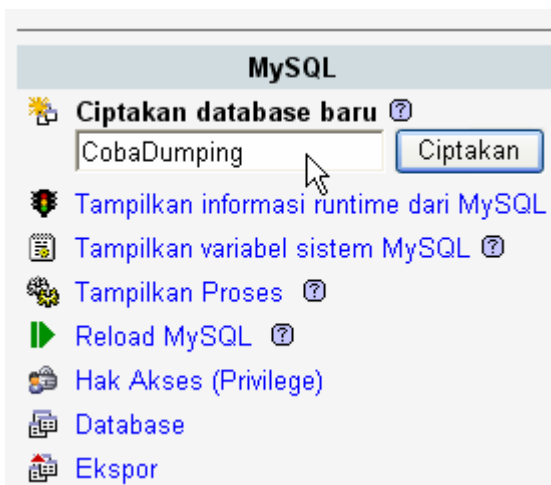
MySQL

Ciptakan database baru ?

CobaDumping

Ciptakan

Tampilkan informasi runtime dari MySQL

Tampilkan variabel sistem MySQL ?

Tampilkan Proses ?

Reload MySQL ?

Hak Akses (Privilege)

Database

Ekspor